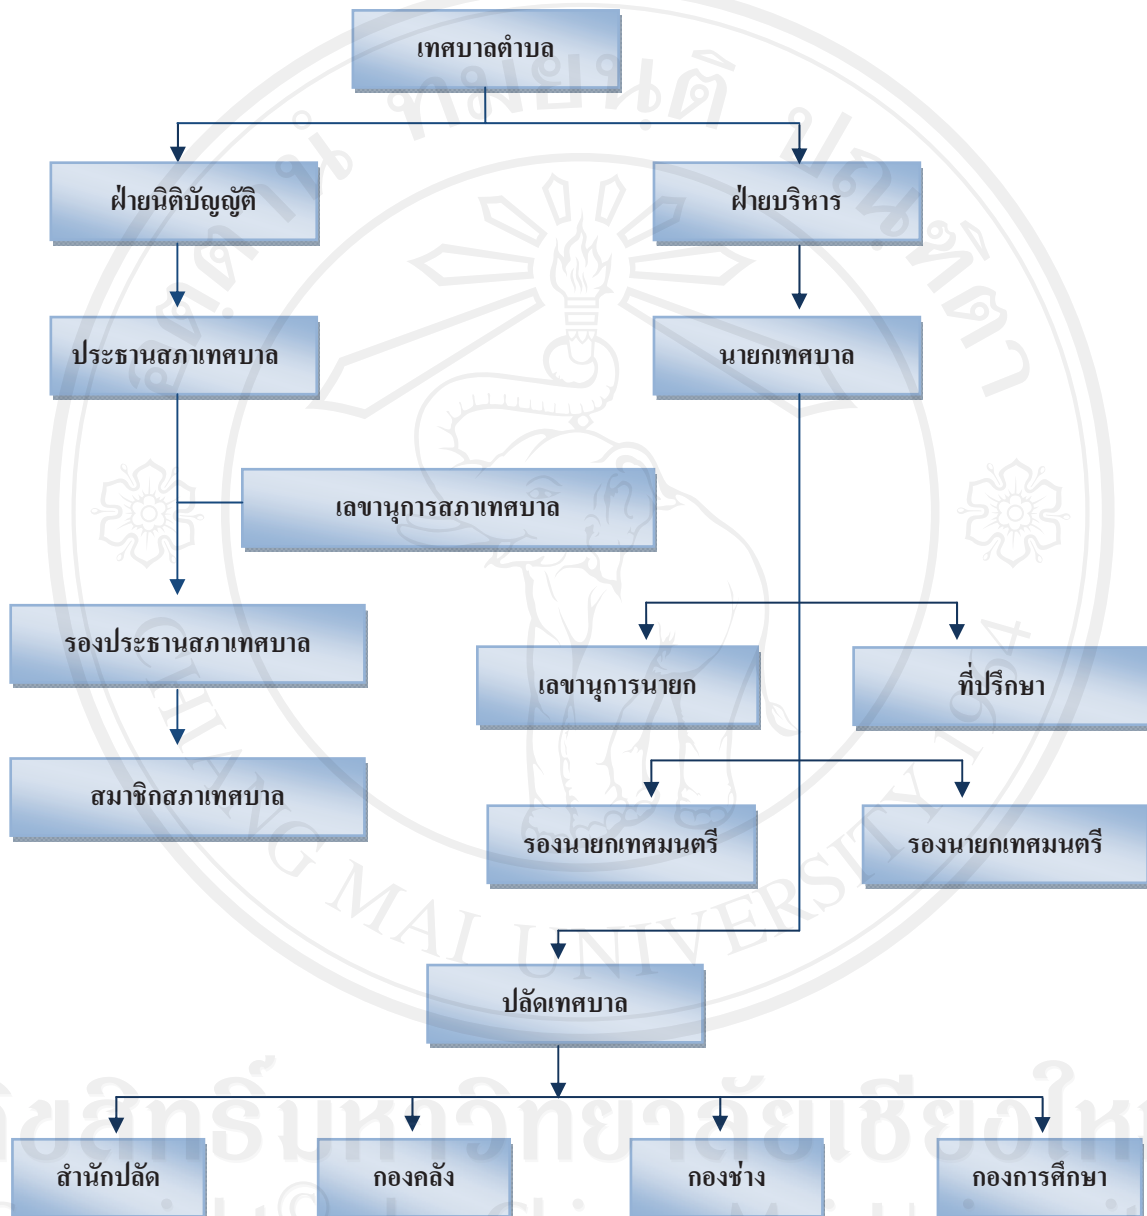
เทศบาลตำบล

ฝ่ายนิติบัญญัติ

ฝ่ายบริหาร

ประธานสภาเทศบาล

นายกเทศบาล

เลขานุการสภาเทศบาล

รองประธานสภาเทศบาล

เลขานุการนายก

ที่ปรึกษา

สมาชิกสภาเทศบาล

รองนายกเทศมนตรี

รองนายกเทศมนตรี

ปลัดเทศบาล

สำนักปลัด

กองคลัง

กองช่าง

กองการศึกษา

CHIANG MAI UNIVERSITY

ลิขสิทธิ์มหาวิทยาลัยเชียงใหม่